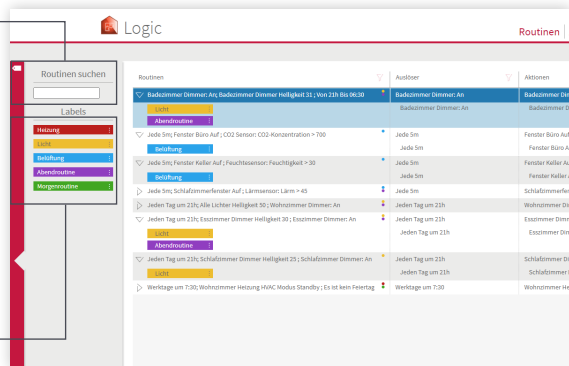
Logic

Routinen

Routinen suchen

Labels

Heizung
Licht
Belüftung
Abendroutine
Morgenroutine

| Routinen | Auslöser | Aktionen |
|---|---|---|
| Badezimmer Dimmer: An; Badezimmer Dimmer Helligkeit 31 ; Von 21h Bis 06:30 | Badezimmer Dimmer: An | Badezim |
| Licht Abendroutine | Badezimmer Dimmer: An | Badezim |
| Jede 5m; Fenster Büro Auf ; CO2 Sensor: CO2-Konzentration > 700 | Jede 5m | Fenster Büro Auf |
| Belüftung | Jede 5m | Fenster Büro |
| Jede 5m; Fenster Keller Auf ; Feuchtesensor: Feuchtigkeit > 30 | Jede 5m | Fenster Keller Au |
| Belüftung | Jede 5m | Fenster Keller |
| Jede 5m; Schlafzimmerfenster Auf ; Lärmsensor: Lärm > 45 | Jede 5m | Schlafzimmerfen |
| Jeden Tag um 21h; Alle Lichter Helligkeit 50 ; Wohnzimmer Dimmer: An | Jeden Tag um 21h | Wohnzimmer Dim |
| Jeden Tag um 21h; Esszimmer Dimmer Helligkeit 30 ; Esszimmer Dimmer: An | Jeden Tag um 21h | Esszimmer Dimm |
| Licht Abendroutine | Jeden Tag um 21h | Esszimmer Di |
| Jeden Tag um 21h; Schlafzimmer Dimmer Helligkeit 25 ; Schlafzimmer Dimmer: An | Jeden Tag um 21h | Schlafzimmer Di |
| Licht | Jeden Tag um 21h | Schlafzimmer D |
| Werktage um 7:30; Wohnzimmer Heizung HVAC Modus Standby ; Es ist kein Feiertag | Werktage um 7:30 | Wohnzimmer Heiz |